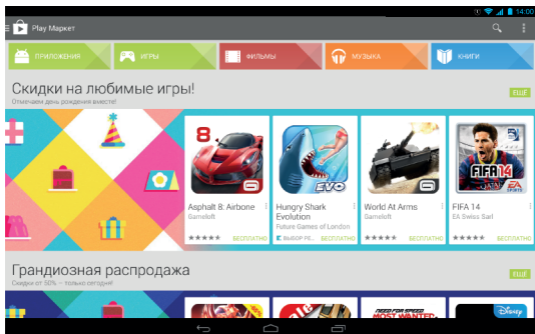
14:00

Play Маркет

ПРИЛОЖЕНИЯ
ИГРЫ
ФИЛЬМЫ
МУЗЫКА
КНИГИ

Скидки на любимые игры!
Отмечаем день рождения вместе!
ЕЩЁ

8
Asphalt 8: Airbone
Gameloft
★★★★★
БЕСПЛАТНО

EVO
Hungry Shark Evolution
Future Games of London
ВЫБОР РЕДАКЦИИ
БЕСПЛАТНО

World At Arms
Gameloft
★★★★★
БЕСПЛАТНО

FIFA 14
FIFA 14
EA Swiss Sarl
★★★★★
БЕСПЛАТНО

Грандиозная распродажа
Скидки от 50% – только сегодня!
ЕЩЁ

NEED FOR SPEED
Disney